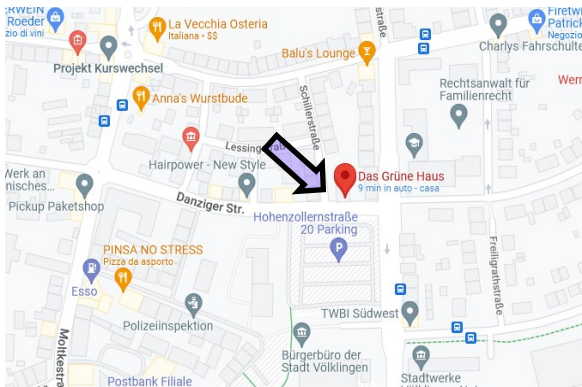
RWEIN Roeder
zio di vini
La Vecchia Osteria
Italiana · $$
Firetw Patrick
Negozio
Charlys Fahrschule
Projekt Kurswechsel
Balu's Lounge
straße
Rechtsanwalt für Familienrecht
Werr
Anna's Wurstbude
Schillerstraße
Lessing
Hairpower - New Style
Das Grüne Haus
9 min in auto - casa
Werk an
nisches...
Pickup Paketshop
Danziger Str.
Hohenzollernstraße
20 Parking
PINSA NO STRESS
Pizza da asporto
Esso
Freiligrathstraße
Polizeiinspektion
TWBI Südwest
Moltkestra
Bürgerbüro der Stadt Völklingen
Stadtwerke Völklingen
Postbank Filiale